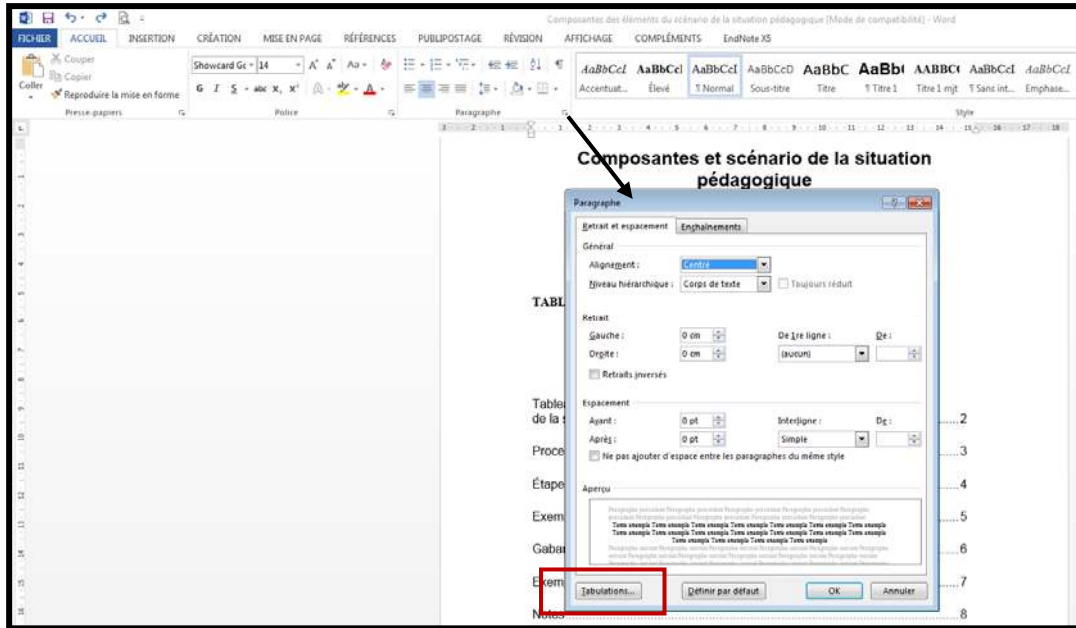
Composantes des éléments du scénario de la situation pédagogique [Mode de compatibilité] - Word

FICHIER ACCUEIL INSERTION CRÉATION MISE EN PAGE RÉFÉRENCES PUBLIPOSTAGE RÉVISION AFFICHAGE COMPLÉMENTS EndNote X5

Couper
Copier
Coller
Reproduire la mise en forme
Presse-papiers

Showcard Gc 14
Police

Paragraphe

AaBbCcI AaBbCcI AaBbCcI AaBbCcD AaBbC AaBb( AABBC( AaBbCcI AaBbCcI
Accentuat... Élevé ¶ Normal Sous-titre Titre ¶ Titre 1 Titre 1 mjt ¶ Sans int... Emphase...
Style

Composantes et scénario de la situation pédagogique

TABL

Table de la 2
Proce 3
Étape 4
Exem 5
Gaba 6
Exem 7
Notes 8

Paragraphe

Retrait et espacement Enchaînements

Général
Alignement : Centré
Niveau hiérarchique : Corps de texte Toujours réduit

Retrait
Gauche : 0 cm De 1re ligne : De :
Droite : 0 cm (aucun)
Retraits inversés

Espacement
Avant : 0 pt Interligne : De :
Après : 0 pt Simple
Ne pas ajouter d'espace entre les paragraphes du même style

Aperçu

Tabulations... Définir par défaut OK Annuler